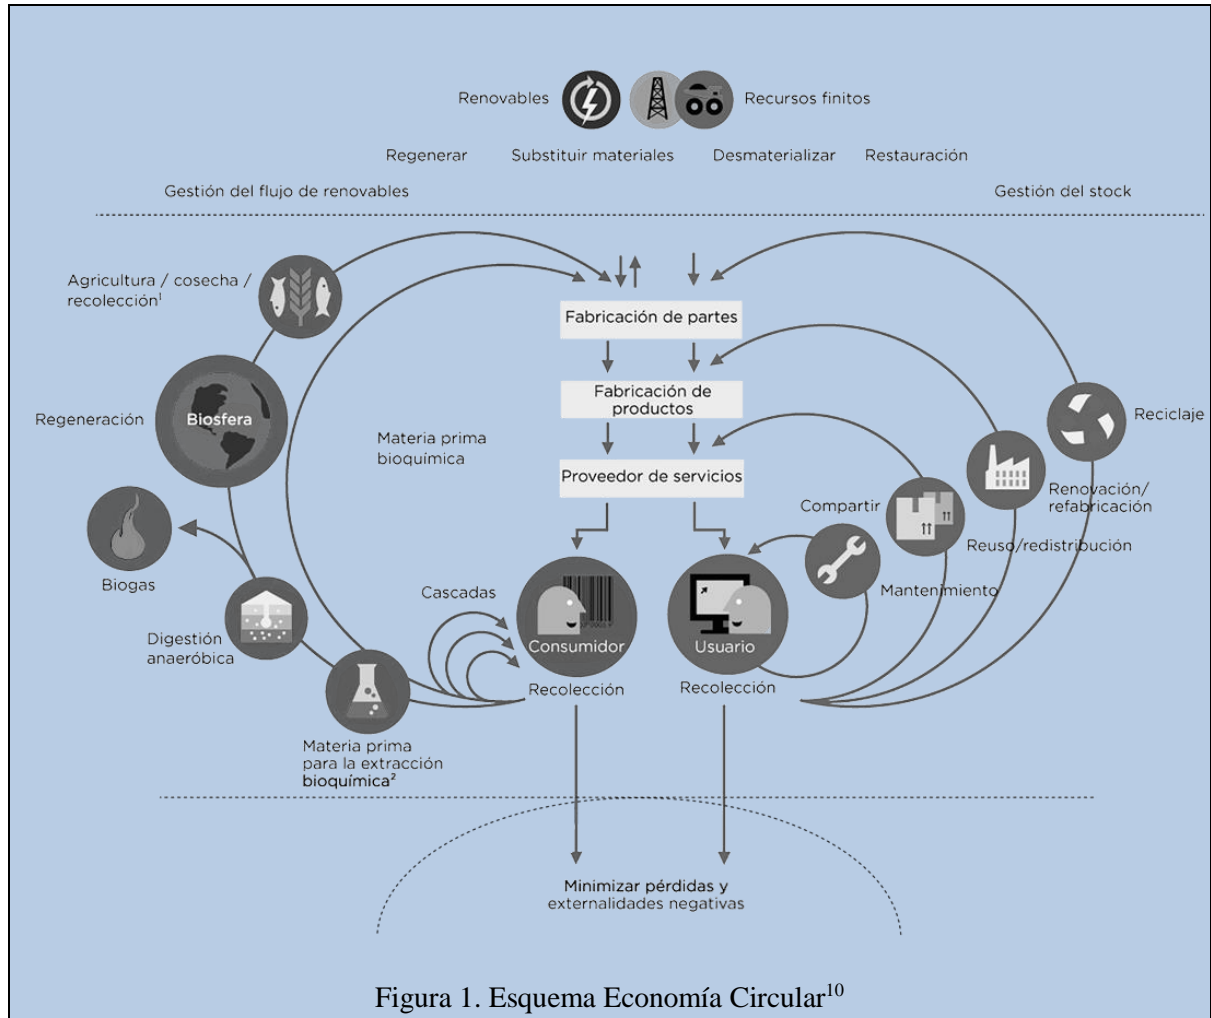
Renovables

Recursos finitos

Regenerar

Substituir materiales

Desmaterializar

Restauración

Gestión del flujo de renovables

Gestión del stock

Agricultura / cosecha / recolección$^1$

Fabricación de partes

Fabricación de productos

Proveedor de servicios

Regeneración

Biosfera

Materia prima bioquímica

Reciclaje

Renovación/ refabricación

Reuso/redistribución

Compartir

Mantenimiento

Biogas

Cascadas

Consumidor

Usuario

Digestión anaeróbica

Recolección

Recolección

Materia prima para la extracción bioquímica$^2$

Minimizar pérdidas y externalidades negativas

Figura 1. Esquema Economía Circular$^{10}$